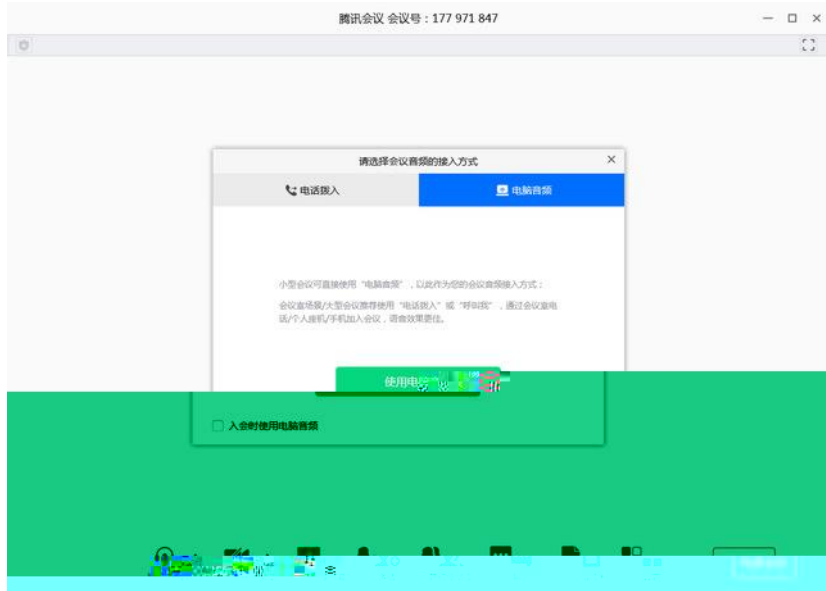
腾讯会议 会议号：177 971 847

请选择会议音频的接入方式

电话拨入

电脑音频

小型会议可直接使用"电脑音频"，以此作为您的会议音频接入方式；

会议室场景/大型会议推荐使用"电话拨入"或"呼叫我"，通过会议室电话/个人座机/手机加入会议，语音效果更佳。

使用电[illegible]

入会时使用电脑音频